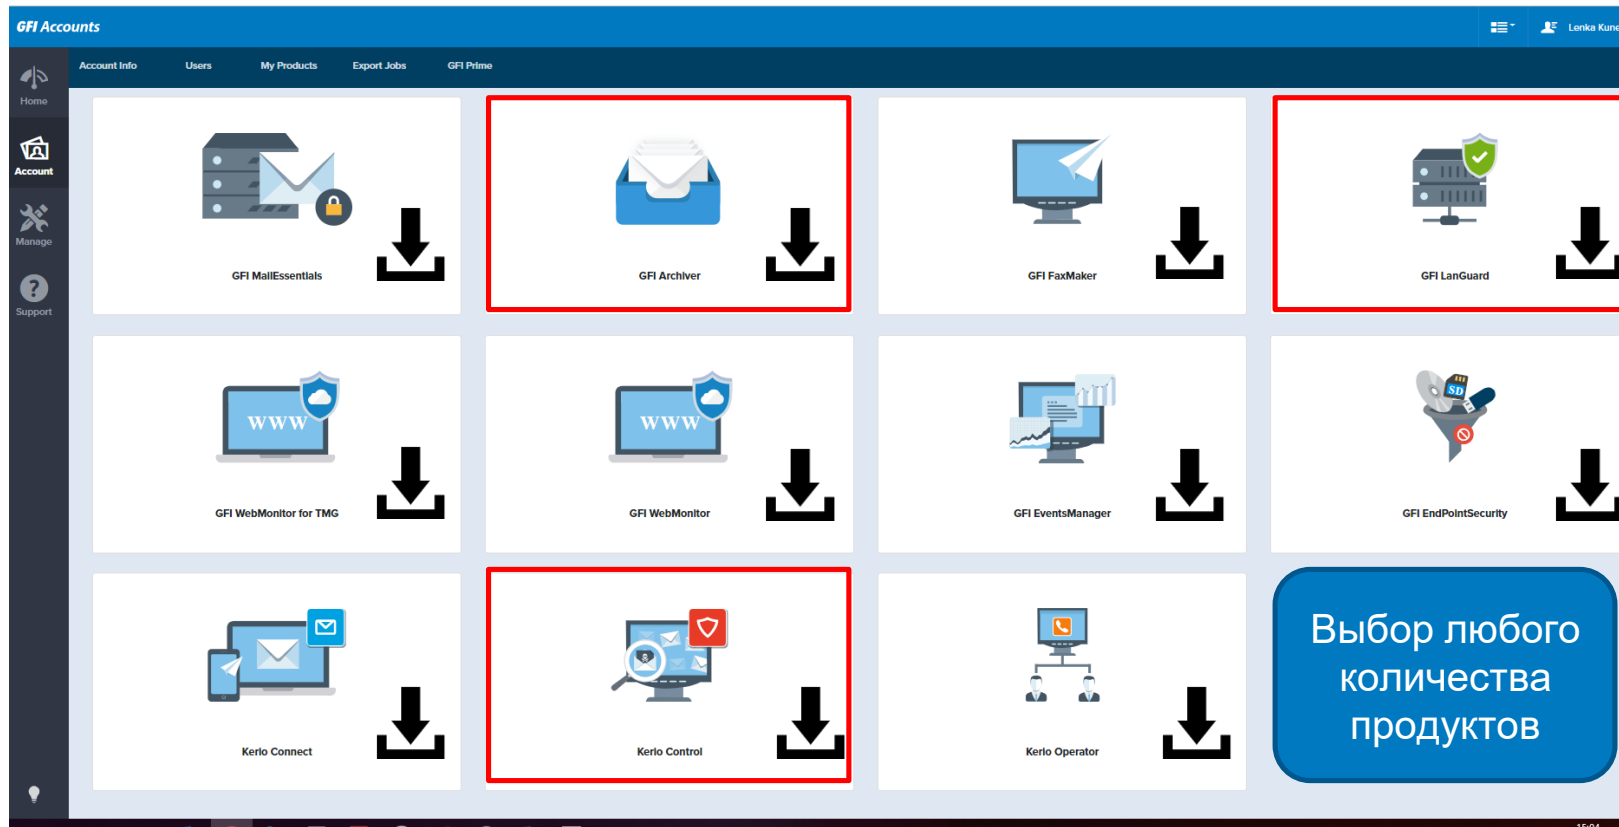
GFI Accounts

Lenka Kune

Home
Account
Manage
Support

Account Info
Users
My Products
Export Jobs
GFI Prime

GFI MailEssentials
GFI Archiver
GFI FaxMaker
GFI LanGuard

WWW
GFI WebMonitor for TMG
WWW
GFI WebMonitor
GFI EventsManager
SD
GFI EndPointSecurity

Kerio Connect
Kerio Control
Kerio Operator

Выбор любого количества продуктов